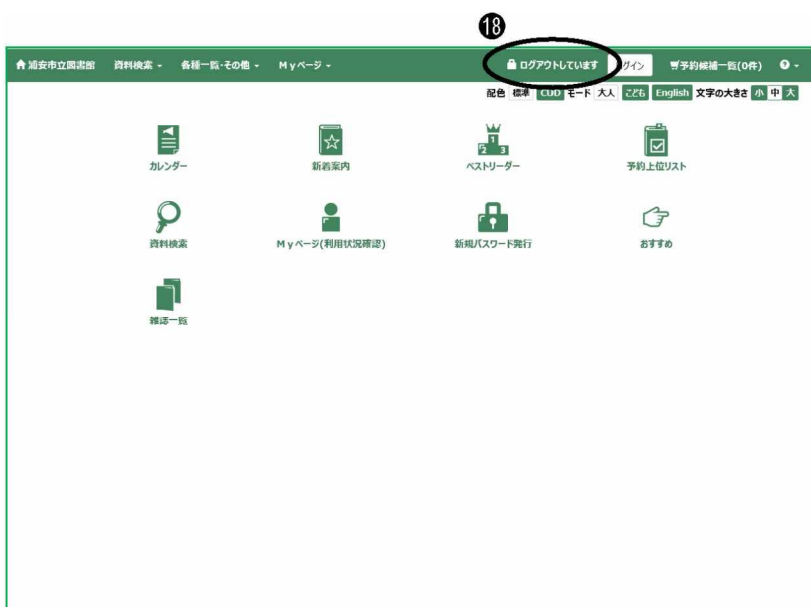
⓲

浦安市立図書館　資料検索 ▾　各種一覧·その他 ▾　Myページ ▾　ログアウトしています　グイン　予約候補一覧(0件)　❓ ▾

配色 標準 CUD モード 大人 こども English 文字の大きさ 小 中 大

カレンダー　新着案内　ベストリーダー　予約上位リスト

資料検索　Myページ(利用状況確認)　新規パスワード発行　おすすめ

雑誌一覧